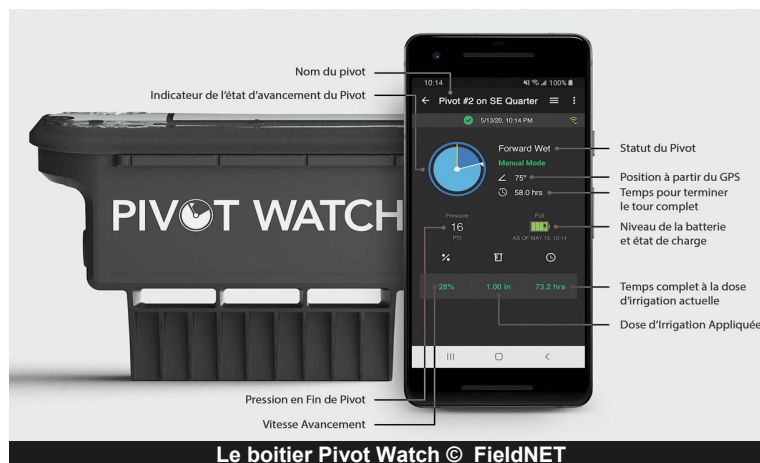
Nom du pivot

Indicateur de l'état d'avancement du Pivot

PIVOT WATCH

10:14

100%

Pivot #2 on SE Quarter

5/13/20, 10:14 PM

Forward Wet

Manual Mode

75°

58.0 hrs

Pressure

16

PSI

Full

AS OF MAY 13, 10:14

28%

1.00 in

73.2 hrs

Statut du Pivot

Position à partir du GPS

Temps pour terminer le tour complet

Niveau de la batterie et état de charge

Temps complet à la dose d'irrigation actuelle

Dose d'Irrigation Appliquée

Pression en Fin de Pivot

Vitesse Avancement

Le boitier Pivot Watch © FieldNET